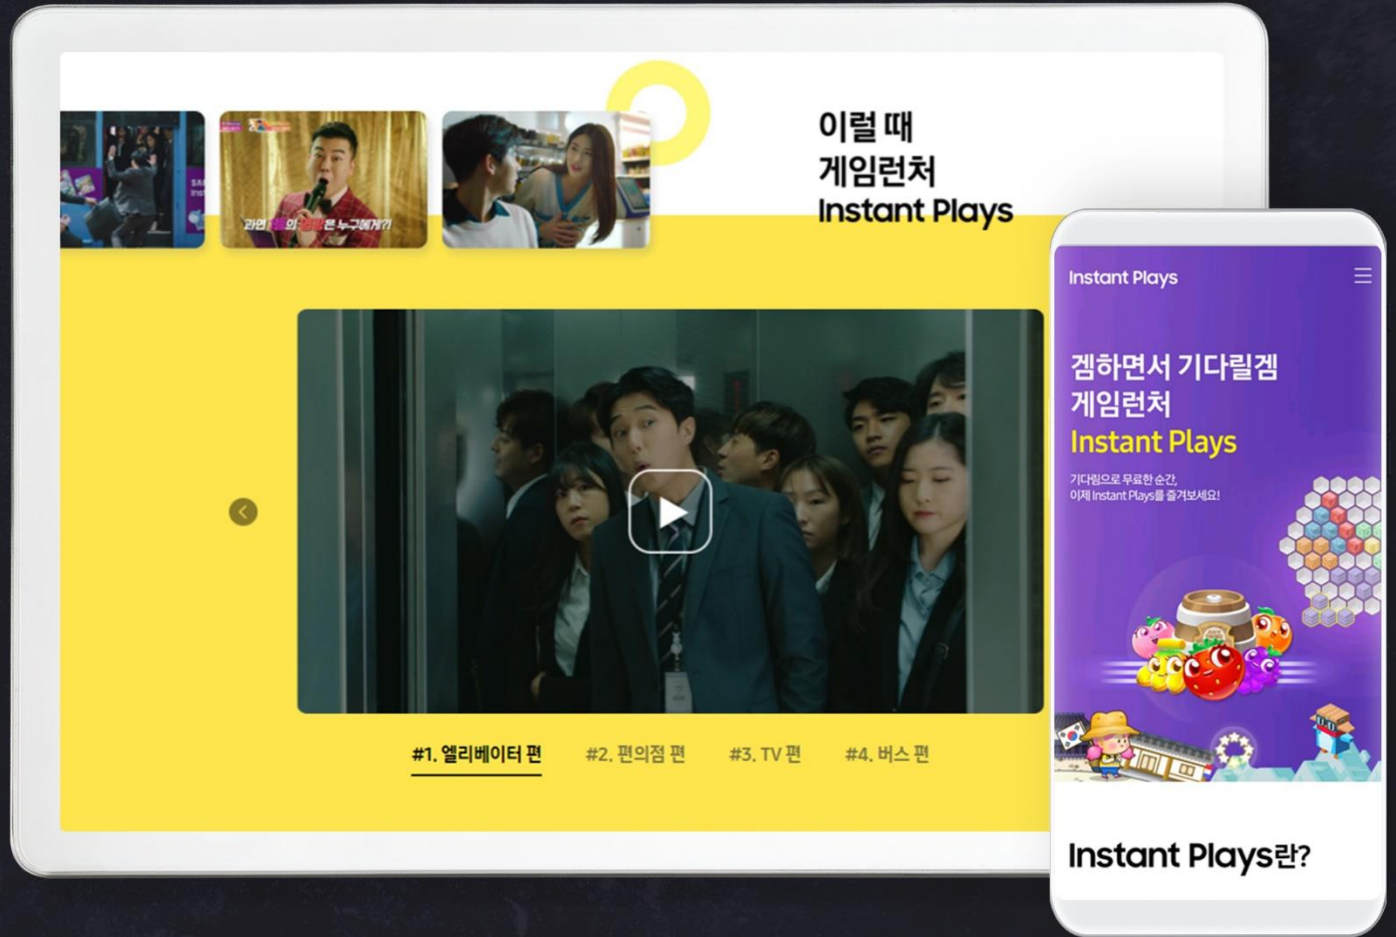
과연 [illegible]의 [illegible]은 누구에게?!

이럴 때
게임런처
Instant Plays

#1. 엘리베이터 편
#2. 편의점 편
#3. TV 편
#4. 버스 편

Instant Plays

겜하면서 기다릴겜
게임런처
Instant Plays

기다림으로 무료한 순간,
이제 Instant Plays를 즐겨보세요!

Instant Plays란?